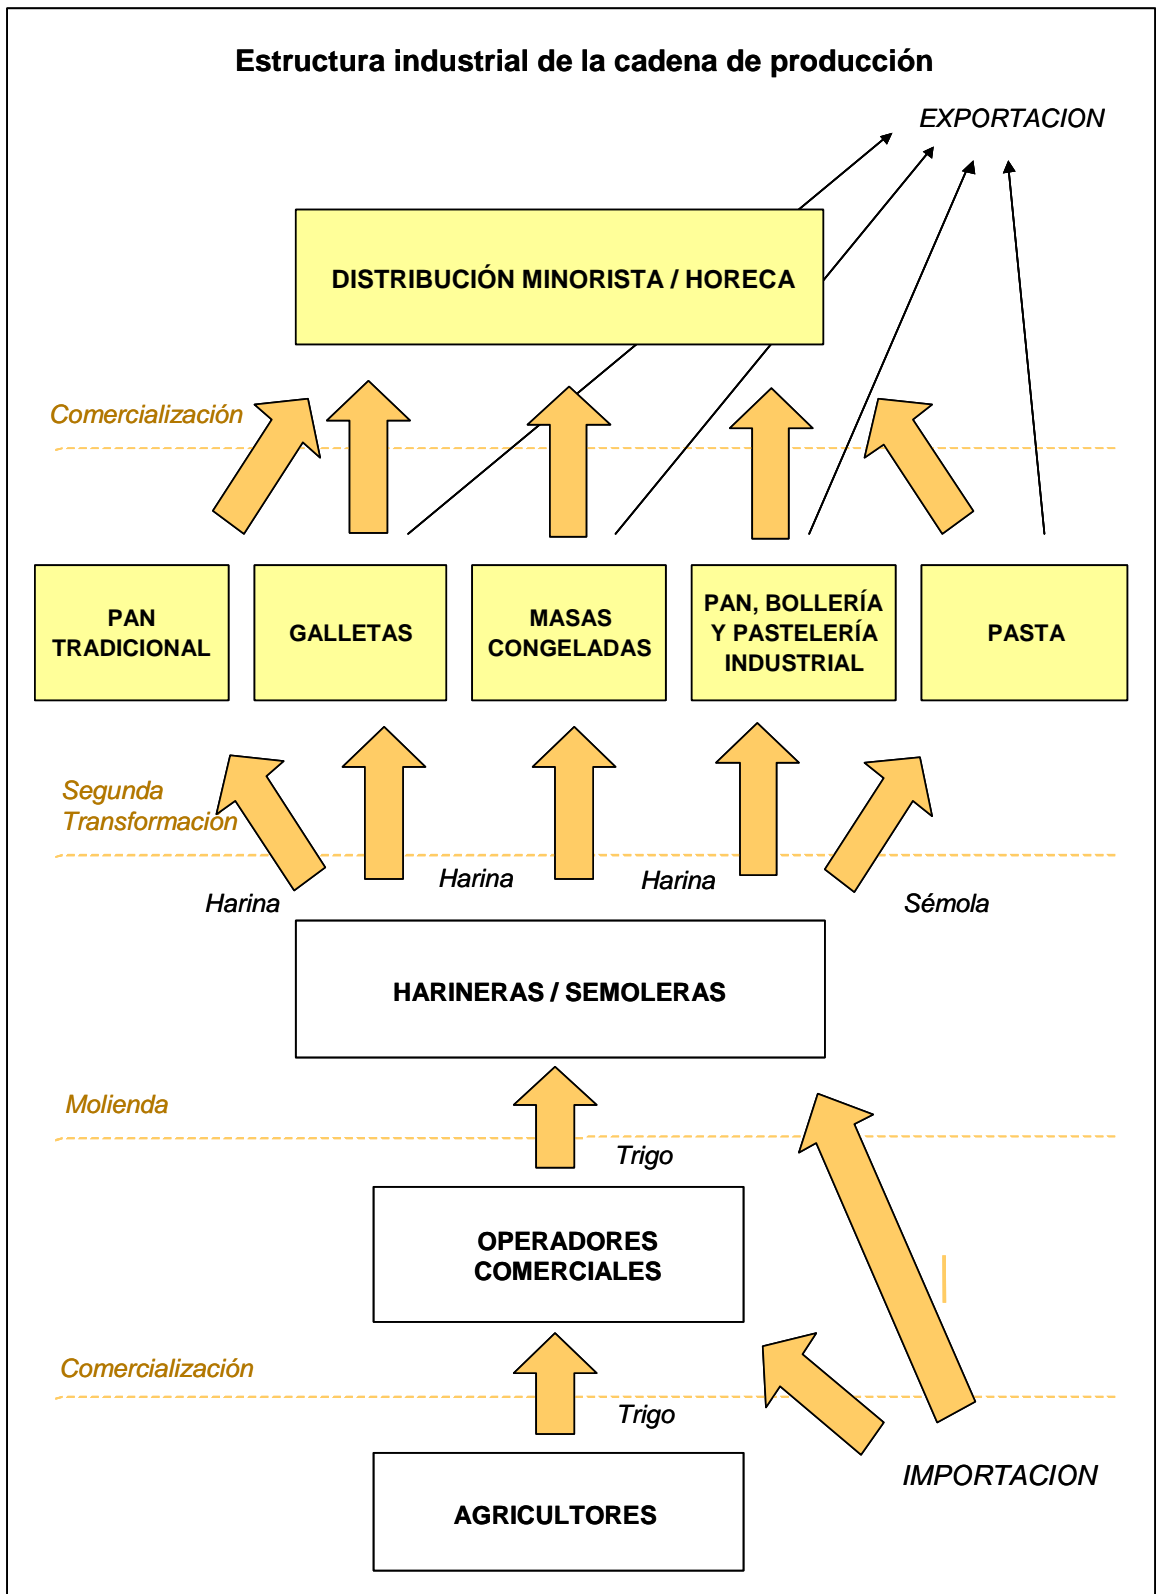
Estructura industrial de la cadena de producción

EXPORTACION

DISTRIBUCIÓN MINORISTA / HORECA

Comercialización

PAN TRADICIONAL

GALLETAS

MASAS CONGELADAS

PAN, BOLLERÍA Y PASTELERÍA INDUSTRIAL

PASTA

Segunda Transformación

Harina

Harina

Harina

Sémola

HARINERAS / SEMOLERAS

Molienda

Trigo

OPERADORES COMERCIALES

Comercialización

Trigo

IMPORTACION

AGRICULTORES